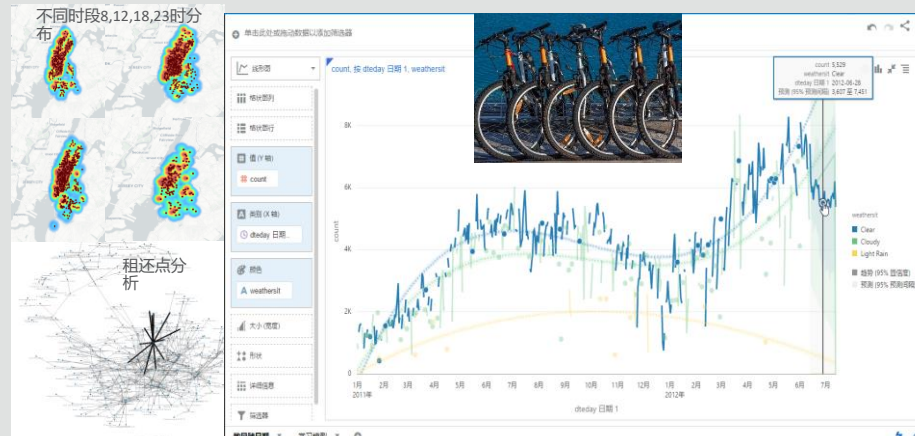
不同时段8,12,18,23时分布

租还点分析

单击此处或拖动数据以添加筛选器

线形图

按行分列

按列分行

值 (Y 轴)

count

类别 (X 轴)

dteday 日期...

颜色

weathersit

大小 (宽度)

形状

详细信息

筛选器

count, 按 dteday 日期 1, weathersit

count 5,529
weathersit Clear
dteday 日期 1 2012-06-28
预测 (95% 预测间隔) 3,607 至 7,451

8K
6K
4K
2K
0

count

1月 2011年
2月
3月
4月
5月
6月
7月
8月
9月
10月
11月
12月
1月 2012年
2月
3月
4月
5月
6月
7月

dteday 日期 1

weathersit
Clear
Cloudy
Light Rain
趋势 (95% 置信度)
预测 (95% 预测间隔)